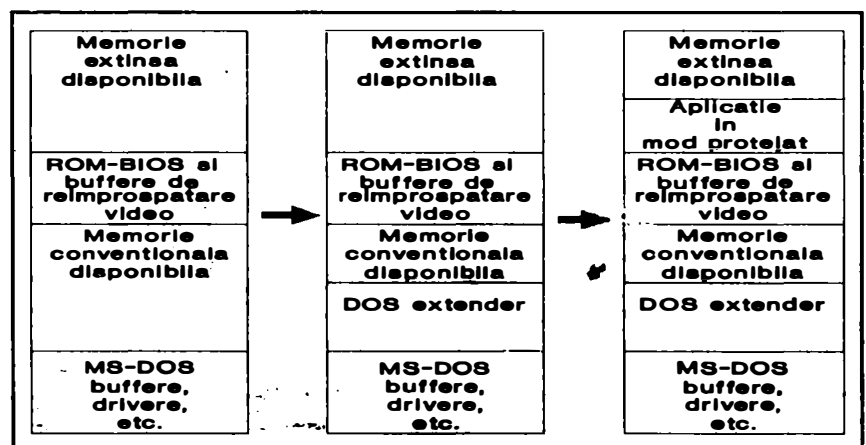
Memorie extinsa disponibila

ROM-BIOS si buffere de reimprospatare video

Memorie conventionala disponibila

MS-DOS buffere, drivere, etc.

Memorie extinsa disponibila

ROM-BIOS si buffere de reimprospatare video

Memorie conventionala disponibila

DOS extender

MS-DOS buffere, drivere, etc.

Memorie extinsa disponibila

Aplicatie in mod protejat

ROM-BIOS si buffere de reimprospatare video

Memorie conventionala disponibila

DOS extender

MS-DOS buffere, drivere, etc.